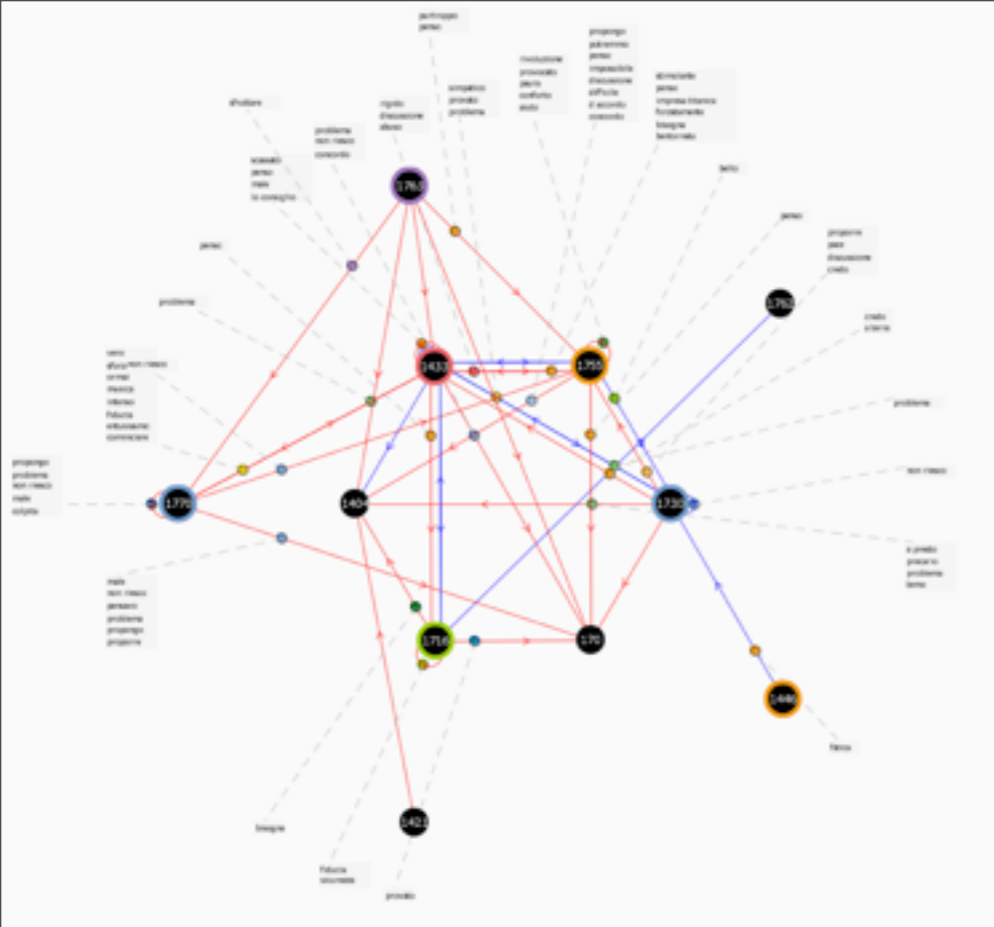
partecipo
penso

propongo
abbiamo
penso
impossibile
discussione
difficile
d'accordo
concordo

rivoluzione
provocato
parlo
conforto
aiuto

simpatico
prendo
problema

rigido
discussione
aforo

stimolante
penso
impresa titanica
fondamento
bisogno
lentamente

sfruttare

problema
non riesco
concordo

scavato
penso
male
lo consiglio

1765

tanto

penso

propone
pace
discussione
credo

penso

1762

problema

credo
sbarra

1433

1755

problema

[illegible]
non riesco
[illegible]
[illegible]
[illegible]
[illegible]
futuro
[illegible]
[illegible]

non riesco

propongo
problema
non riesco
male
soluta

1770

1404

1730

a presto
preparo
problema
bene

male
non riesco
pensare
problema
propongo
propone

1716

170

1446

fatica

bisogno

1421

futuro
sicuramente

prendo